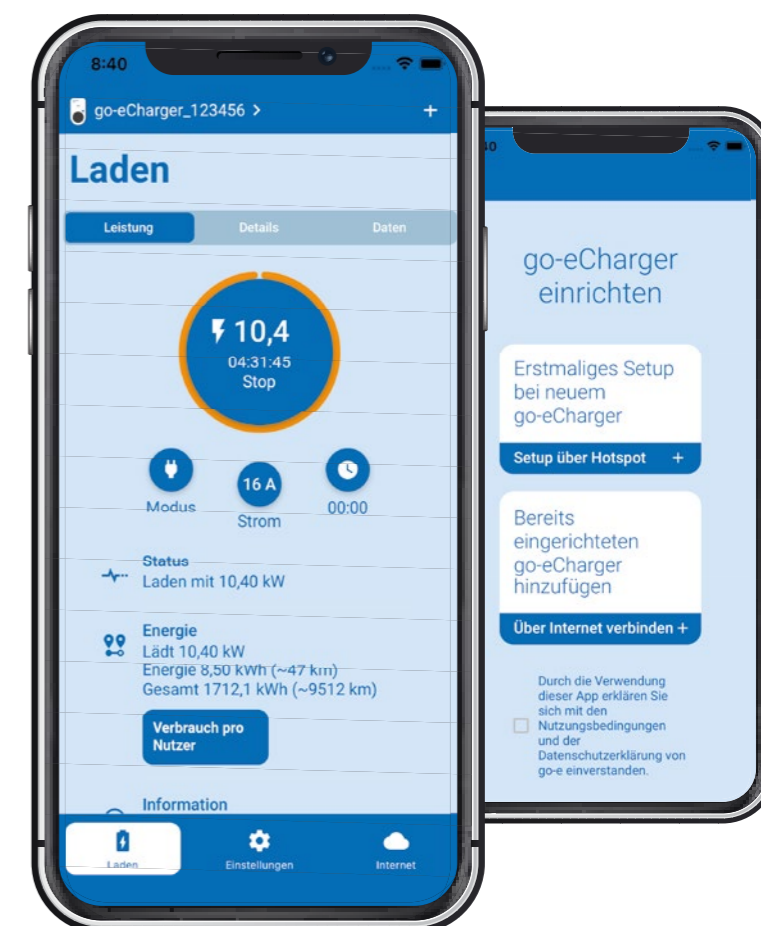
8:40

go-eCharger_123456 >

+

Laden

Leistung

Details

Daten

10,4

04:31:45

Stop

Modus

16 A

Strom

00:00

Status

Laden mit 10,40 kW

Energie

Lädt 10,40 kW

Energie 8,50 kWh (~47 km)

Gesamt 1712,1 kWh (~9512 km)

Verbrauch pro Nutzer

Information

Laden

Einstellungen

Internet

go-eCharger einrichten

Erstmaliges Setup bei neuem go-eCharger

Setup über Hotspot +

Bereits eingerichteten go-eCharger hinzufügen

Über Internet verbinden +

Durch die Verwendung dieser App erklären Sie sich mit den Nutzungsbedingungen und der Datenschutzerklärung von go-e einverstanden.